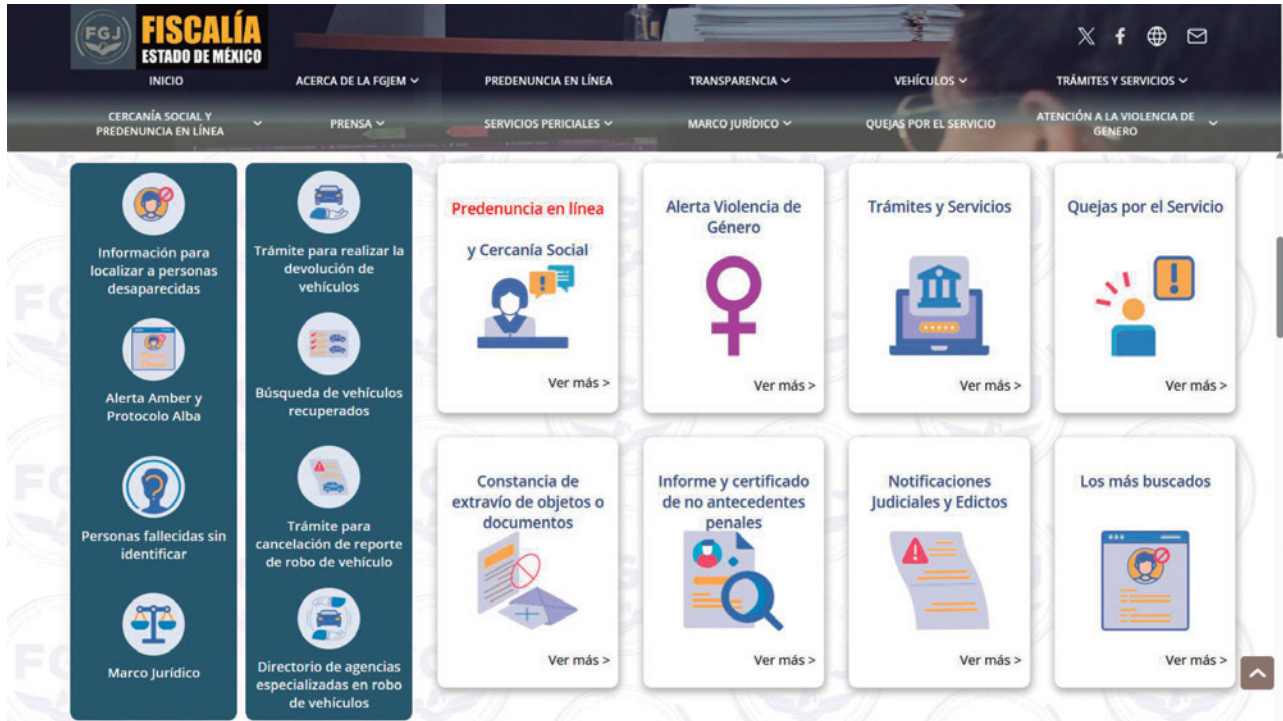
FGJ FISCALÍA ESTADO DE MÉXICO

INICIO ACERCA DE LA FGJEM PREDENUNCIA EN LÍNEA TRANSPARENCIA VEHÍCULOS TRÁMITES Y SERVICIOS

CERCANÍA SOCIAL Y PREDENUNCIA EN LÍNEA PRENSA SERVICIOS PERICIALES MARCO JURÍDICO QUEJAS POR EL SERVICIO ATENCIÓN A LA VIOLENCIA DE GENERO

Información para localizar a personas desaparecidas

Alerta Amber y Protocolo Alba

Personas fallecidas sin identificar

Marco Jurídico

Trámite para realizar la devolución de vehículos

Búsqueda de vehículos recuperados

Trámite para cancelación de reporte de robo de vehículo

Directorio de agencias especializadas en robo de vehículos

Predenuncia en línea

y Cercanía Social

Ver más >

Alerta Violencia de Género

Ver más >

Trámites y Servicios

Ver más >

Quejas por el Servicio

Ver más >

Constancia de extravío de objetos o documentos

Ver más >

Informe y certificado de no antecedentes penales

Ver más >

Notificaciones Judiciales y Edictos

Ver más >

Los más buscados

Ver más >